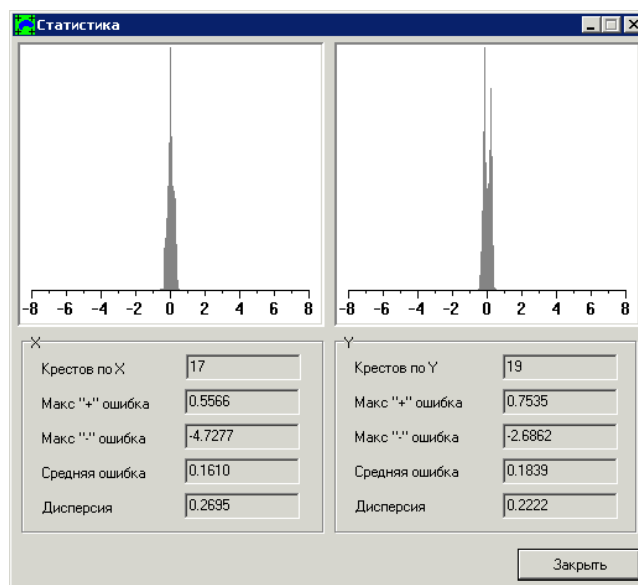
Статистика

-8 -6 -4 -2 0 2 4 6 8

-8 -6 -4 -2 0 2 4 6 8

X

Крестов по X 17

Макс "+" ошибка 0.5566

Макс "-" ошибка -4.7277

Средняя ошибка 0.1610

Дисперсия 0.2695

Y

Крестов по Y 19

Макс "+" ошибка 0.7535

Макс "-" ошибка -2.6862

Средняя ошибка 0.1839

Дисперсия 0.2222

Закрыть